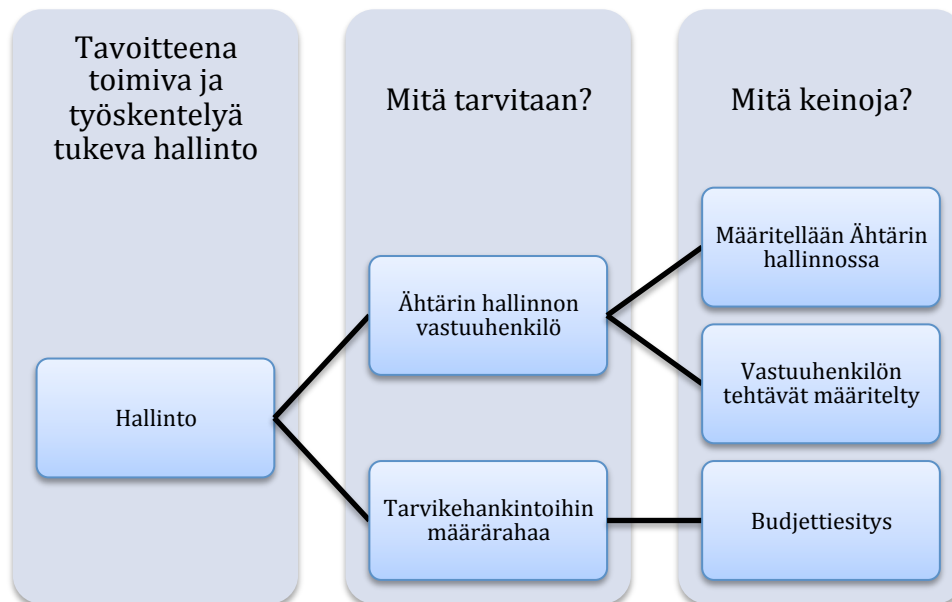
Tavoitteena toimiva ja työskentelyä tukeva hallinto

Mitä tarvitaan?

Mitä keinoja?

Hallinto

Ähtärin hallinnon vastuuhenkilö

Tarvikehankintoihin määrärahaa

Määritellään Ähtärin hallinnossa

Vastuuhenkilön tehtävät määritelty

Budjettiesitys